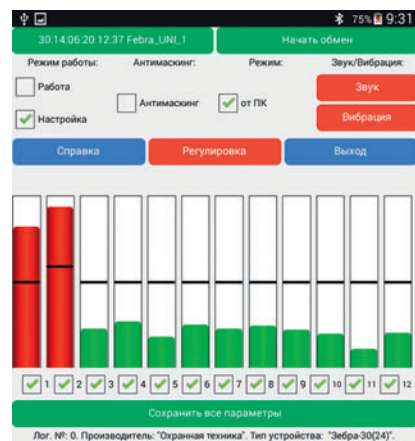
75% 9:31

30:14:06:20:12:37 Febra_UNI_1

Начать обмен

Режим работы:

Антимаскинг:

Режим:

Звук/Вибрация:

Работа

Антимаскинг

от ПК

Звук

Настройка

Вибрация

Справка

Регулировка

Выход

1 2 3 4 5 6 7 8 9 10 11 12

Сохранить все параметры

Лог. №: 0. Производитель: "Охранная техника". Тип устройства: "Зебра-30(24)".